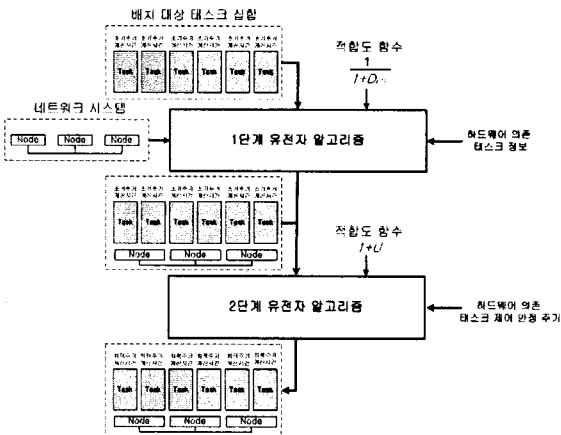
배치 대상 태스크 집합

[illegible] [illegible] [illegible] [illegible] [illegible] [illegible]

Task Task Task Task Task Task

적합도 함수

$\frac{1}{1+D_{r}}$

네트워크 시스템

Node Node Node

1단계 유전자 알고리즘

하드웨어 의존 태스크 정보

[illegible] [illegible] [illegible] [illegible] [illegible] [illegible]

Task Task Task Task Task Task

Node Node Node

적합도 함수

$1+U$

2단계 유전자 알고리즘

하드웨어 의존 태스크 제어 안정 주기

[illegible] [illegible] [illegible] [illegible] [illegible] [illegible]

Task Task Task Task Task Task

Node Node Node